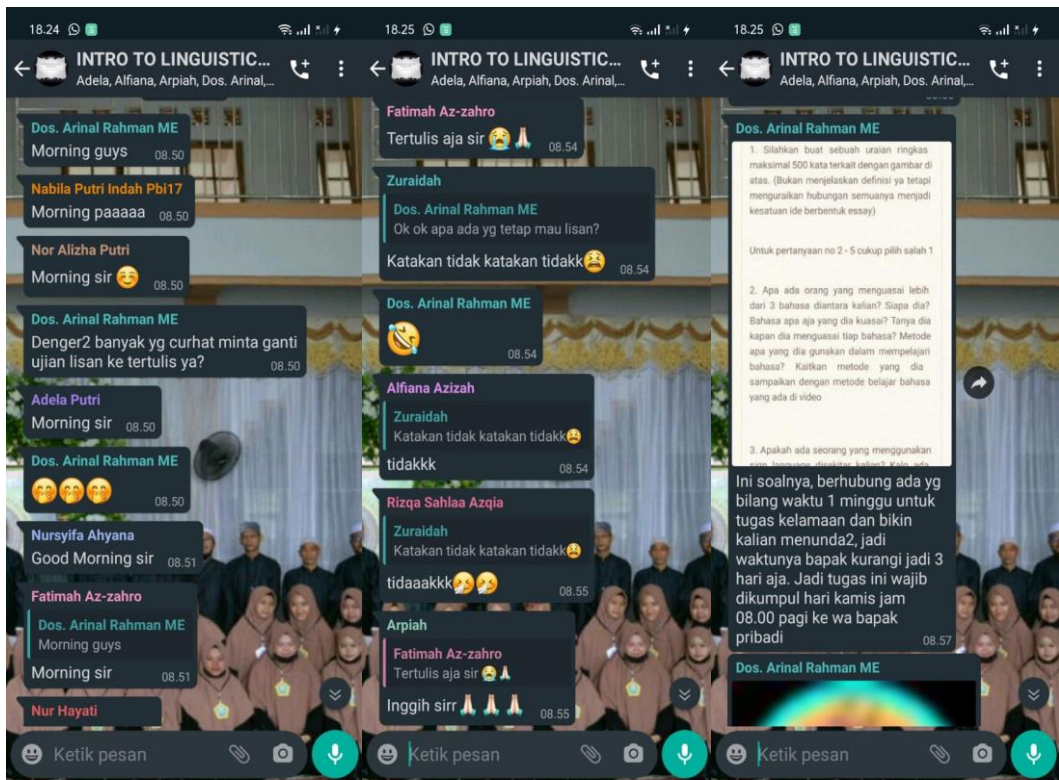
18.24

INTRO TO LINGUISTIC...
Adela, Alfiana, Arpiah, Dos. Arinal,...

Dos. Arinal Rahman ME
Morning guys 08.50

Nabila Putri Indah Pbi17
Morning paaaaa 08.50

Nor Alizha Putri
Morning sir 08.50

Dos. Arinal Rahman ME
Denger2 banyak yg curhat minta ganti ujian lisan ke tertulis ya? 08.50

Adela Putri
Morning sir 08.50

Dos. Arinal Rahman ME
08.50

Nursyifa Ahyana
Good Morning sir 08.51

Fatimah Az-zahro
Dos. Arinal Rahman ME
Morning guys
Morning sir 08.51

Nur Hayati

Ketik pesan

18.25

INTRO TO LINGUISTIC...
Adela, Alfiana, Arpiah, Dos. Arinal,...

Fatimah Az-zahro
Tertulis aja sir 08.54

Zuraidah
Dos. Arinal Rahman ME
Ok ok apa ada yg tetap mau lisan?
Katakan tidak katakan tidakk 08.54

Dos. Arinal Rahman ME
08.54

Alfiana Azizah
Zuraidah
Katakan tidak katakan tidakk
tidakkk 08.54

Rizqa Sahlaa Azqia
Zuraidah
Katakan tidak katakan tidakk
tidaaakkk 08.55

Arpiah
Fatimah Az-zahro
Tertulis aja sir
Inggih sirr 08.55

Ketik pesan

18.25

INTRO TO LINGUISTIC...
Adela, Alfiana, Arpiah, Dos. Arinal,...

Dos. Arinal Rahman ME

1. Silahkan buat sebuah uraian ringkas maksimal 500 kata terkait dengan gambar di atas. (Bukan menjelaskan definisi ya tetapi menguraikan hubungan semuanya menjadi kesatuan ide berbentuk essay)

Untuk pertanyaan no 2 - 5 cukup pilih salah 1

2. Apa ada orang yang menguasai lebih dari 3 bahasa diantara kalian? Siapa dia? Bahasa apa aja yang dia kuasai? Tanya dia kapan dia menguasai tiap bahasa? Metode apa yang dia gunakan dalam mempelajari bahasa? Kaitkan metode yang dia sampaikan dengan metode belajar bahasa yang ada di video

3. Apakah ada seorang yang menggunakan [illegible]

Ini soalnya, berhubung ada yg bilang waktu 1 minggu untuk tugas kelamaan dan bikin kalian menunda2, jadi waktunya bapak kurangi jadi 3 hari aja. Jadi tugas ini wajib dikumpul hari kamis jam 08.00 pagi ke wa bapak pribadi 08.57

Dos. Arinal Rahman ME

Ketik pesan